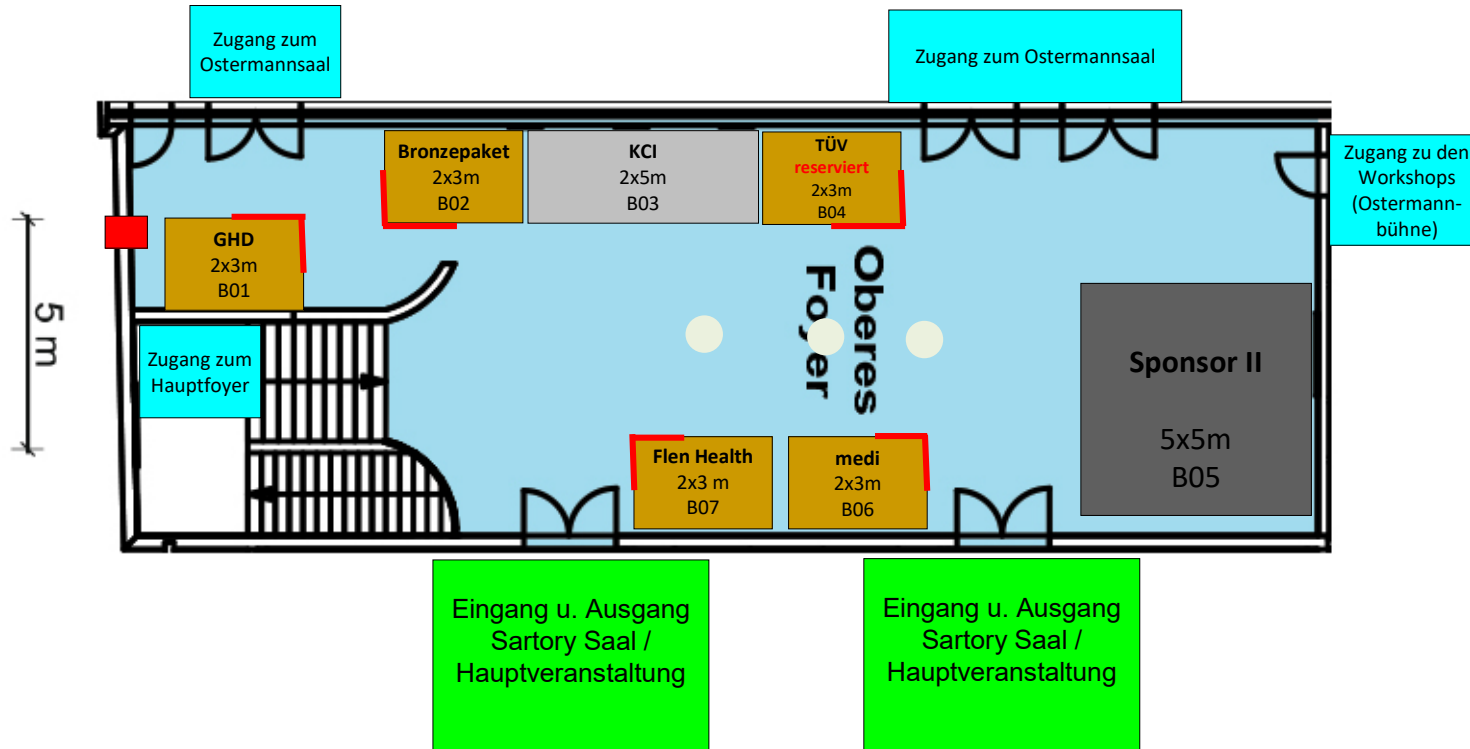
Zugang zum Ostermannsaal

Zugang zum Ostermannsaal

Zugang zu den Workshops (Ostermannbühne)

Bronzepaket
2x3m
B02

KCI
2x5m
B03

TÜV
reserviert
2x3m
B04

GHD
2x3m
B01

5 m

Oberes Foyer

Zugang zum Hauptfoyer

Sponsor II

5x5m
B05

Flen Health
2x3 m
B07

medi
2x3m
B06

Eingang u. Ausgang Sartory Saal / Hauptveranstaltung

Eingang u. Ausgang Sartory Saal / Hauptveranstaltung